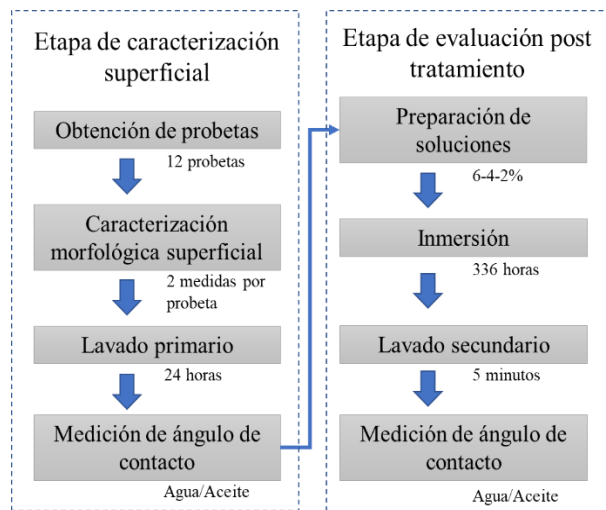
Etapa de caracterización superficial

Obtención de probetas

12 probetas

Caracterización morfológica superficial

2 medidas por probeta

Lavado primario

24 horas

Medición de ángulo de contacto

Agua/Aceite

Etapa de evaluación post tratamiento

Preparación de soluciones

6-4-2%

Inmersión

336 horas

Lavado secundario

5 minutos

Medición de ángulo de contacto

Agua/Aceite